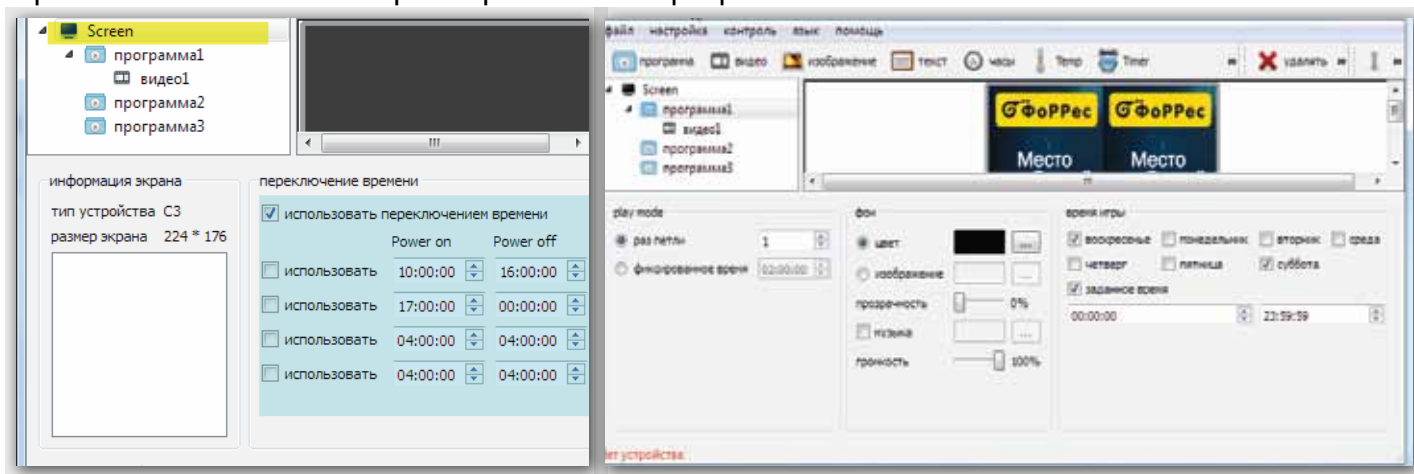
Screen
программа1
видео1
программа2
программа3

информация экрана
тип устройства C3
размер экрана 224 * 176

переключение времени
использовать переключением времени
Power on Power off
использовать 10:00:00 16:00:00
использовать 17:00:00 00:00:00
использовать 04:00:00 04:00:00
использовать 04:00:00 04:00:00

файл настройка контроль язык помощь
программа видео изображение текст часы Temp Timer удалить

Screen
программа1
видео1
программа2
программа3

ФоРРес ФоРРес
Место Место

play mode
раз петли 1
фиксированное время 00:00:00

фон
цвет
изображение
прозрачность 0%
музыка
громкость 100%

время игры
воскресенье понедельник вторник среда
четверг пятница суббота
заданное время
00:00:00 23:59:59

ет устройства